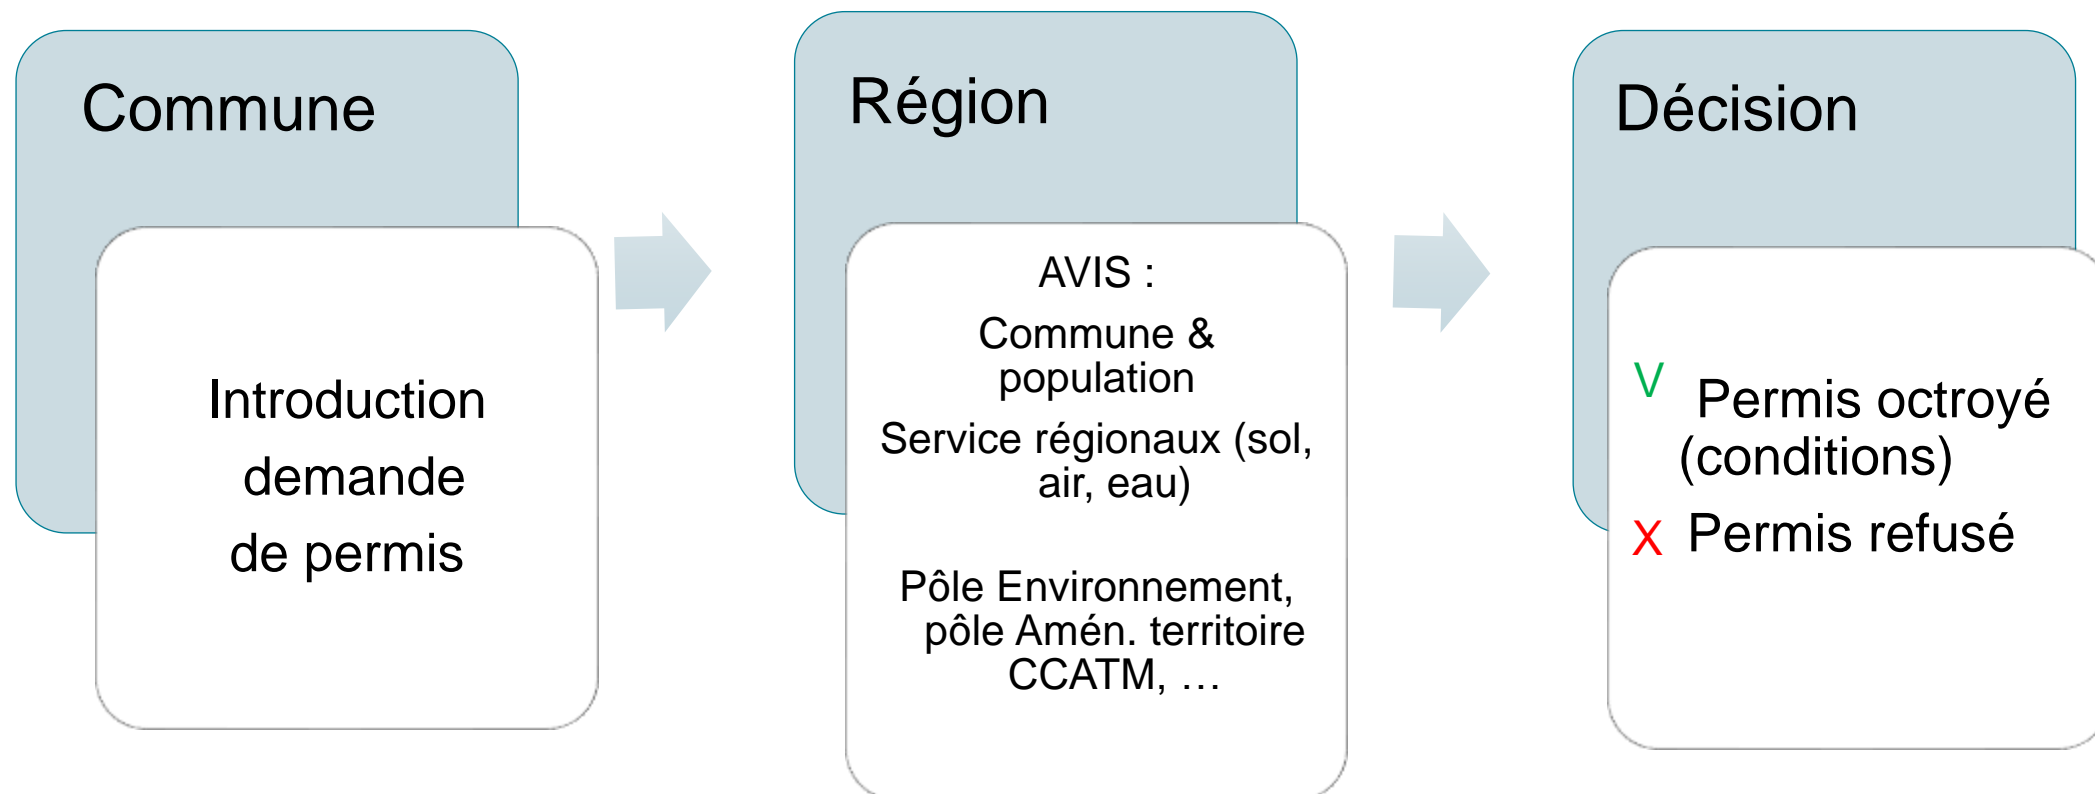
Commune

Introduction demande de permis

Région

AVIS :

Commune & population

Service régionaux (sol, air, eau)

Pôle Environnement, pôle Amén. territoire CCATM, …

Décision

V Permis octroyé (conditions)

X Permis refusé